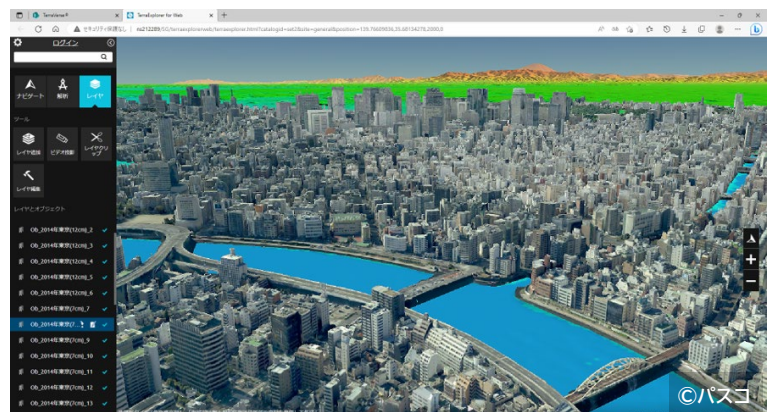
TerraGate® | TerraExplorer for Web | +

セキュリティ保護なし | ea212289/SG/terraexplorer/web/terraexplorer.html?catalogId=a62&site=general&position=139.7668...,35.681...,2000,0

ログイン

ナビゲート | 解析 | レイヤ

ツール

レイヤ追加 | ビデオ投影 | レイヤクリップ

レイヤ編集

レイヤとオブジェクト

OB_2014年東京(12cm)_2
OB_2014年東京(12cm)_3
OB_2014年東京(12cm)_4
OB_2014年東京(12cm)_5
OB_2014年東京(12cm)_6
OB_2014年東京(7cm)_7
OB_2014年東京(7...
OB_2014年東京(7cm)_9
OB_2014年東京(7cm)_10
OB_2014年東京(7cm)_11
OB_2014年東京(7cm)_12
OB_2014年東京(7cm)_13

+
−

©パスコ